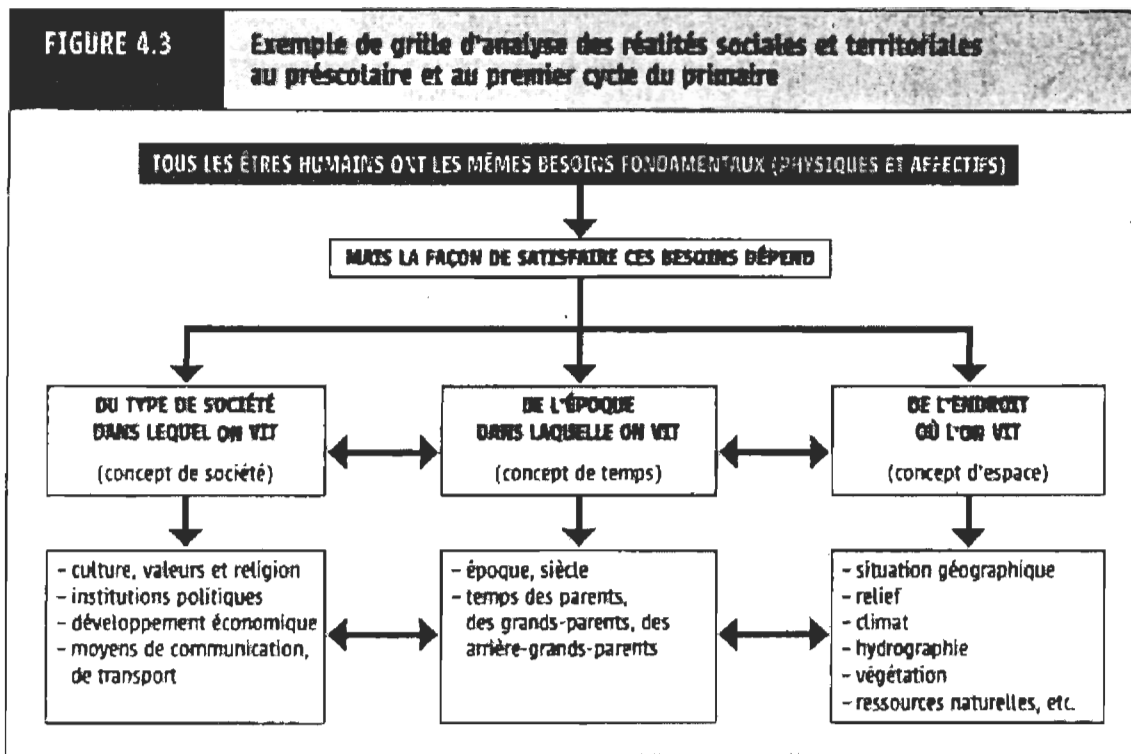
FIGURE 4.3

Exemple de grille d'analyse des réalités sociales et territoriales au préscolaire et au premier cycle du primaire

TOUS LES ÊTRES HUMAINS ONT LES MÊMES BESOINS FONDAMENTAUX (PHYSIQUES ET AFFECTIFS)

MAIS LA FAÇON DE SATISFAIRE CES BESOINS DÉPEND

DU TYPE DE SOCIÉTÉ DANS LEQUEL ON VIT

(concept de société)

DE L'ÉPOQUE DANS LAQUELLE ON VIT

(concept de temps)

DE L'ENDROIT OÙ L'ON VIT

(concept d'espace)

- culture, valeurs et religion
- institutions politiques
- développement économique
- moyens de communication, de transport

- époque, siècle
- temps des parents, des grands-parents, des arrière-grands-parents

- situation géographique
- relief
- climat
- hydrographie
- végétation
- ressources naturelles, etc.